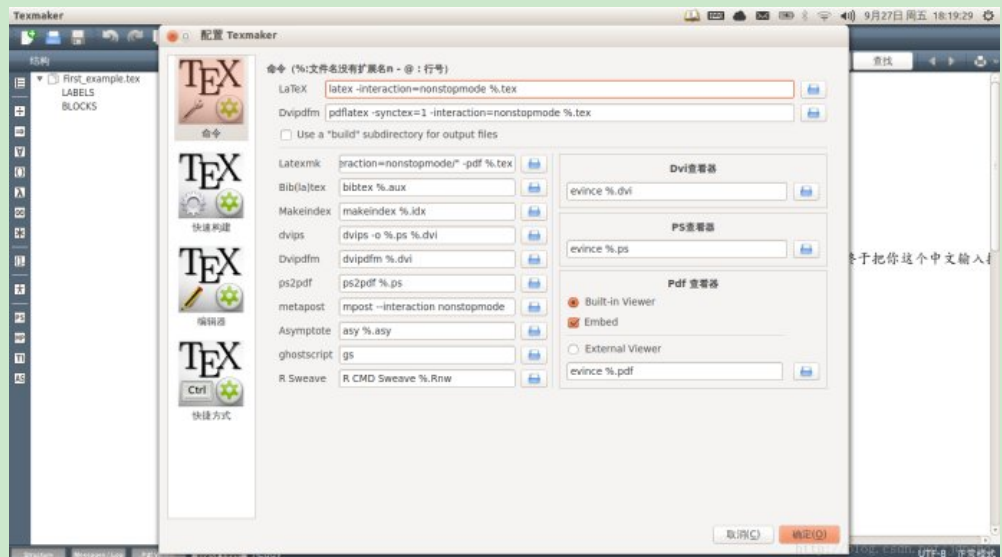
Texmaker

9月27日 周五 18:19:29

配置 Texmaker

结构

First_example.tex
LABELS
BLOCKS

TEX
命令

TEX
快速构建

TEX
编辑器

TEX
Ctrl
快捷方式

命令（%:文件名没有扩展名n - @ : 行号）

LaTeX latex -interaction=nonstopmode %.tex

Dvipdfm pdflatex -synctex=1 -interaction=nonstopmode %.tex

Use a "build" subdirectory for output files

Latexmk ·eraction=nonstopmode/" -pdf %.tex

Bib(la)tex bibtex %.aux

Makeindex makeindex %.idx

dvips dvips -o %.ps %.dvi

Dvipdfm dvipdfm %.dvi

ps2pdf ps2pdf %.ps

metapost mpost --interaction nonstopmode

Asymptote asy %.asy

ghostscript gs

R Sweave R CMD Sweave %.Rnw

Dvi查看器

evince %.dvi

PS查看器

evince %.ps

Pdf 查看器

Built-in Viewer

Embed

External Viewer

evince %.pdf

查找

终于把你这个中文输入

取消(C) 确定(O)

UTF-8